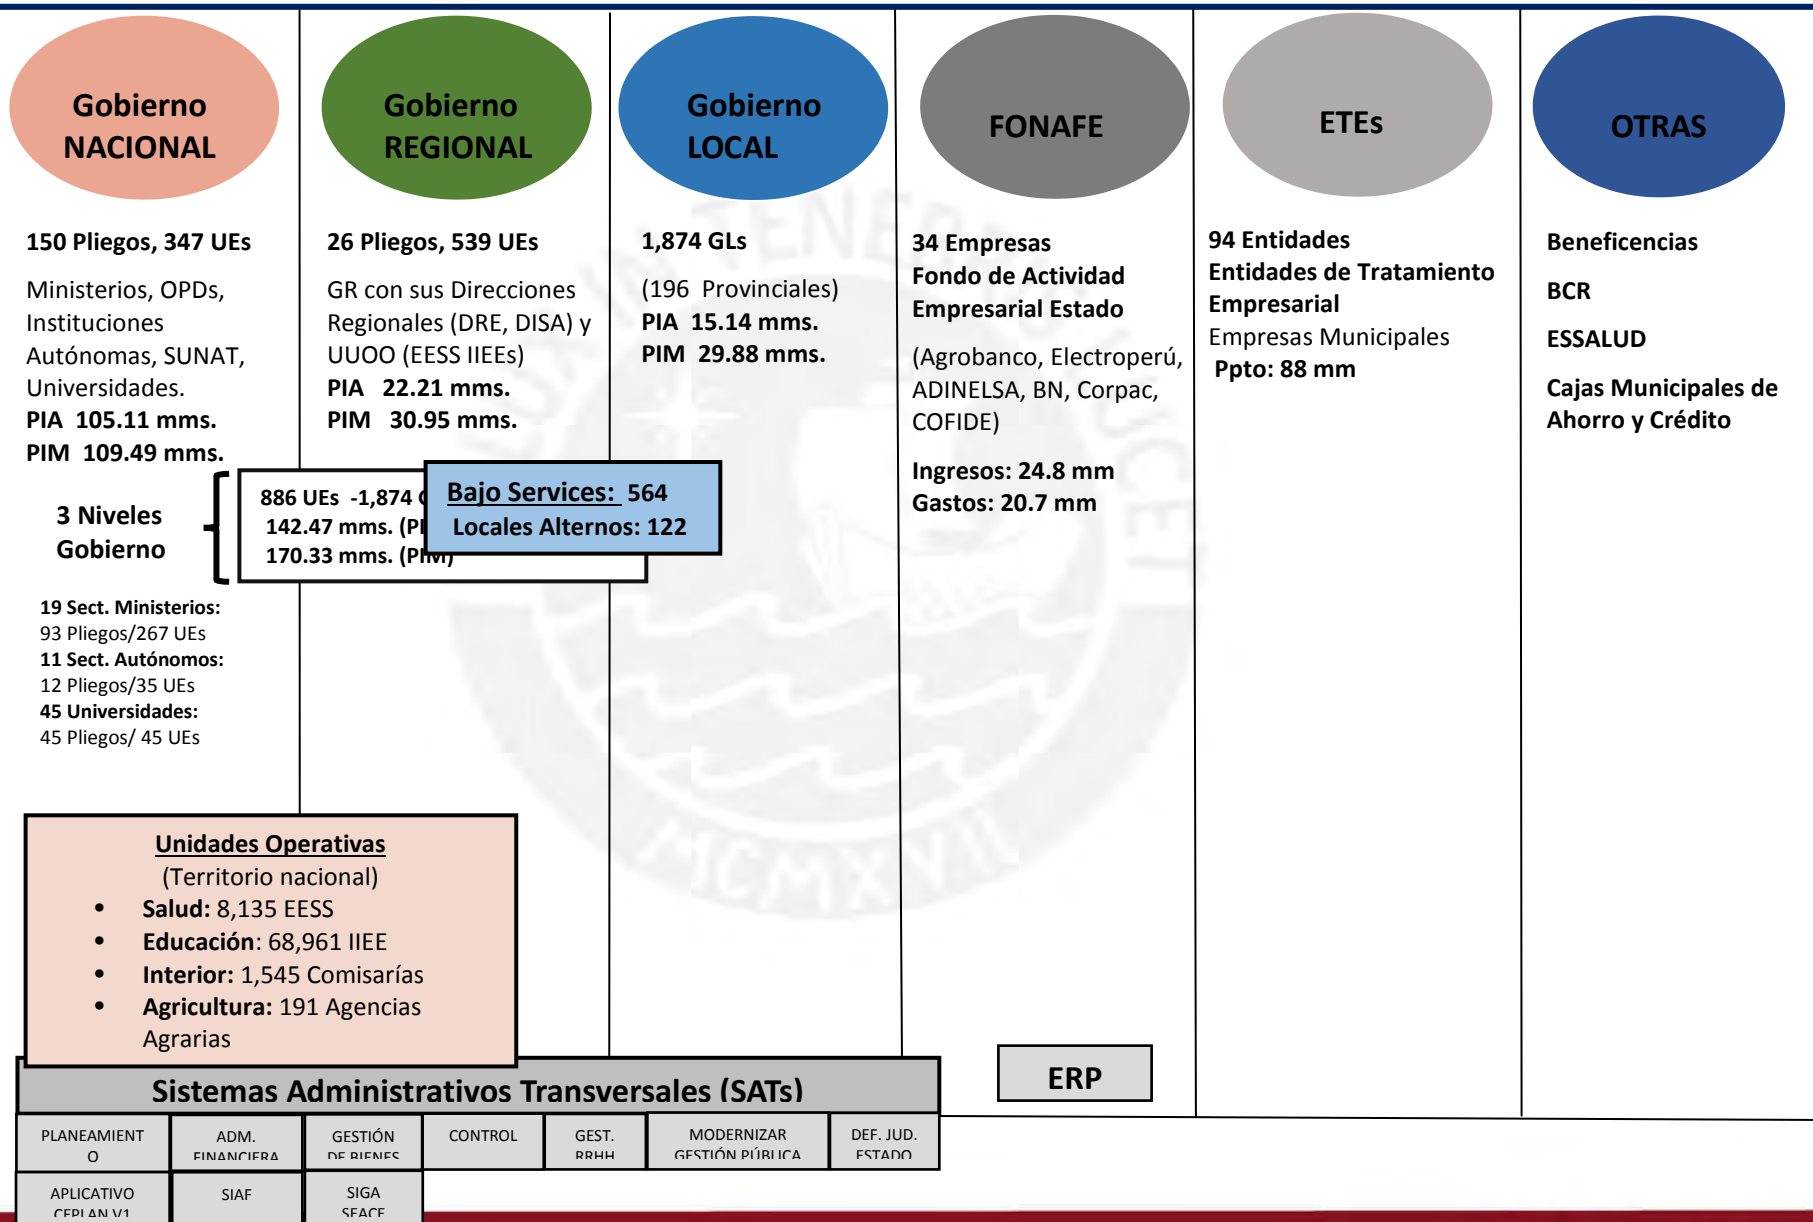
Gobierno NACIONAL

150 Pliegos, 347 UEs

Ministerios, OPDs, Instituciones Autónomas, SUNAT, Universidades.
PIA 105.11 mms.
PIM 109.49 mms.

Gobierno REGIONAL

26 Pliegos, 539 UEs

GR con sus Direcciones Regionales (DRE, DISA) y UUOO (EESS IIEEs)
PIA 22.21 mms.
PIM 30.95 mms.

Gobierno LOCAL

1,874 GLs

(196 Provinciales)
PIA 15.14 mms.
PIM 29.88 mms.

FONAFE

34 Empresas
Fondo de Actividad Empresarial Estado

(Agrobanco, Electroperú, ADINELSA, BN, Corpac, COFIDE)

Ingresos: 24.8 mm
Gastos: 20.7 mm

ETEs

94 Entidades
Entidades de Tratamiento Empresarial
Empresas Municipales
Ppto: 88 mm

OTRAS

Beneficencias

BCR

ESSALUD

Cajas Municipales de Ahorro y Crédito

3 Niveles Gobierno

886 UEs -1,874 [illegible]
142.47 mms. (PI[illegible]
170.33 mms. (PIM)

Bajo Services: 564
Locales Alternos: 122

19 Sect. Ministerios:
93 Pliegos/267 UEs
11 Sect. Autónomos:
12 Pliegos/35 UEs
45 Universidades:
45 Pliegos/ 45 UEs

Unidades Operativas
(Territorio nacional)
• Salud: 8,135 EESS
• Educación: 68,961 IIEE
• Interior: 1,545 Comisarías
• Agricultura: 191 Agencias Agrarias

ERP

Sistemas Administrativos Transversales (SATs)

| PLANEAMIENTO | ADM. FINANCIERA | GESTIÓN DE BIENES | CONTROL | GEST. RRHH | MODERNIZAR GESTIÓN PÚBLICA | DEF. JUD. ESTADO |
|---|---|---|---|---|---|---|
| APLICATIVO CEPLAN V1 | SIAF | SIGA SEACE | | | | |